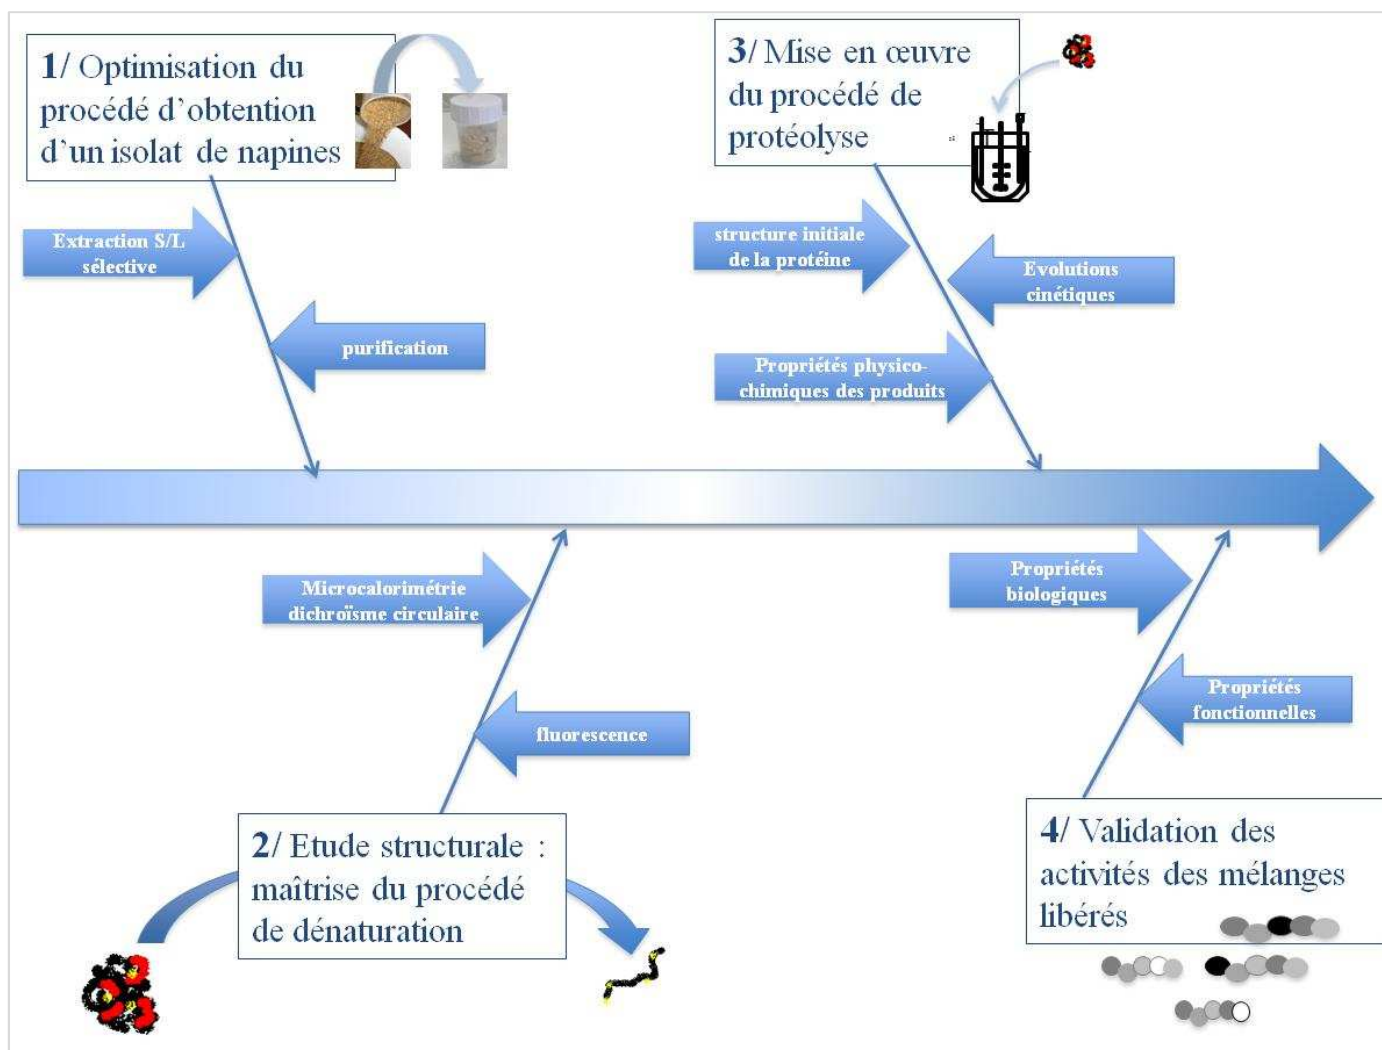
1/ Optimisation du procédé d'obtention d'un isolat de napines

3/ Mise en œuvre du procédé de protéolyse

Extraction S/L sélective

purification

structure initiale de la protéine

Evolutions cinétiques

Propriétés physico-chimiques des produits

Microcalorimétrie dichroïsme circulaire

fluorescence

Propriétés biologiques

Propriétés fonctionnelles

2/ Etude structurale : maîtrise du procédé de dénaturation

4/ Validation des activités des mélanges libérés